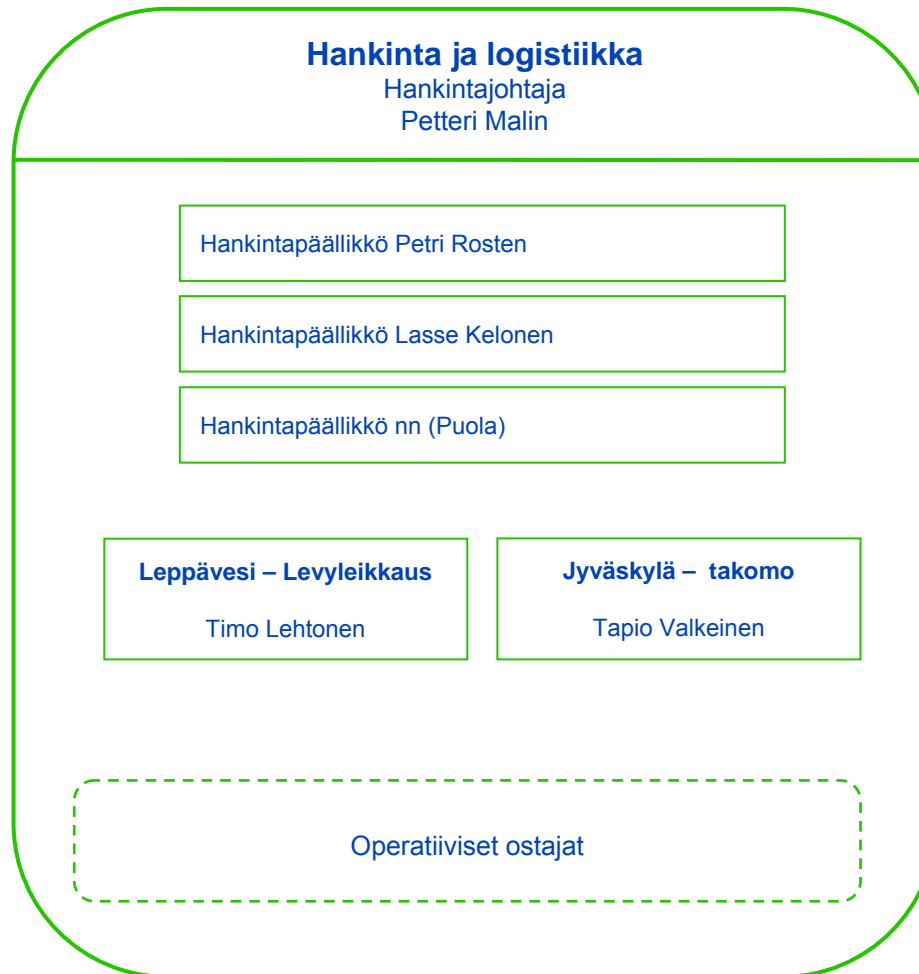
**Hankinta ja logistiikka**
Hankintajohtaja
Petteri Malin

Hankintapäällikkö Petri Rosten

Hankintapäällikkö Lasse Kelonen

Hankintapäällikkö nn (Puola)

**Leppävesi – Levyleikkaus**
Timo Lehtonen

**Jyväskylä – takomo**
Tapio Valkeinen

Operatiiviset ostajat